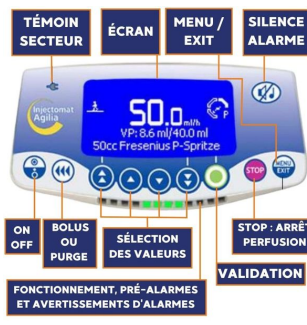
TÉMOIN SECTEUR

ÉCRAN

MENU / EXIT

SILENCE ALARME

Injectomat Agilia

50.0 ml/h

P

VP: 8.6 ml/40.0 ml

50cc Fresenius P-Spritze

STOP

MENU EXIT

ON OFF

BOLUS OU PURGE

SÉLECTION DES VALEURS

STOP : ARRÊT PERFUSION

VALIDATION

FONCTIONNEMENT, PRÉ-ALARMES ET AVERTISSEMENTS D'ALARMES